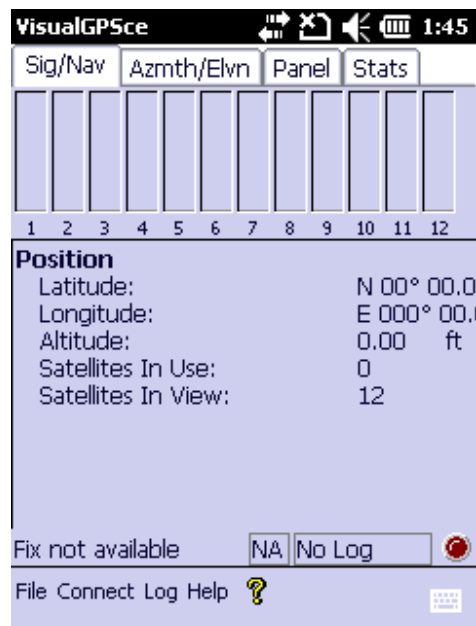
VisualGPSce 1:45

Sig/Nav | Azmth/Elvn | Panel | Stats

1 2 3 4 5 6 7 8 9 10 11 12

Position
Latitude: N 00° 00.0
Longitude: E 000° 00.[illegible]
Altitude: 0.00 ft
Satellites In Use: 0
Satellites In View: 12

Fix not available NA No Log

File Connect Log Help ?